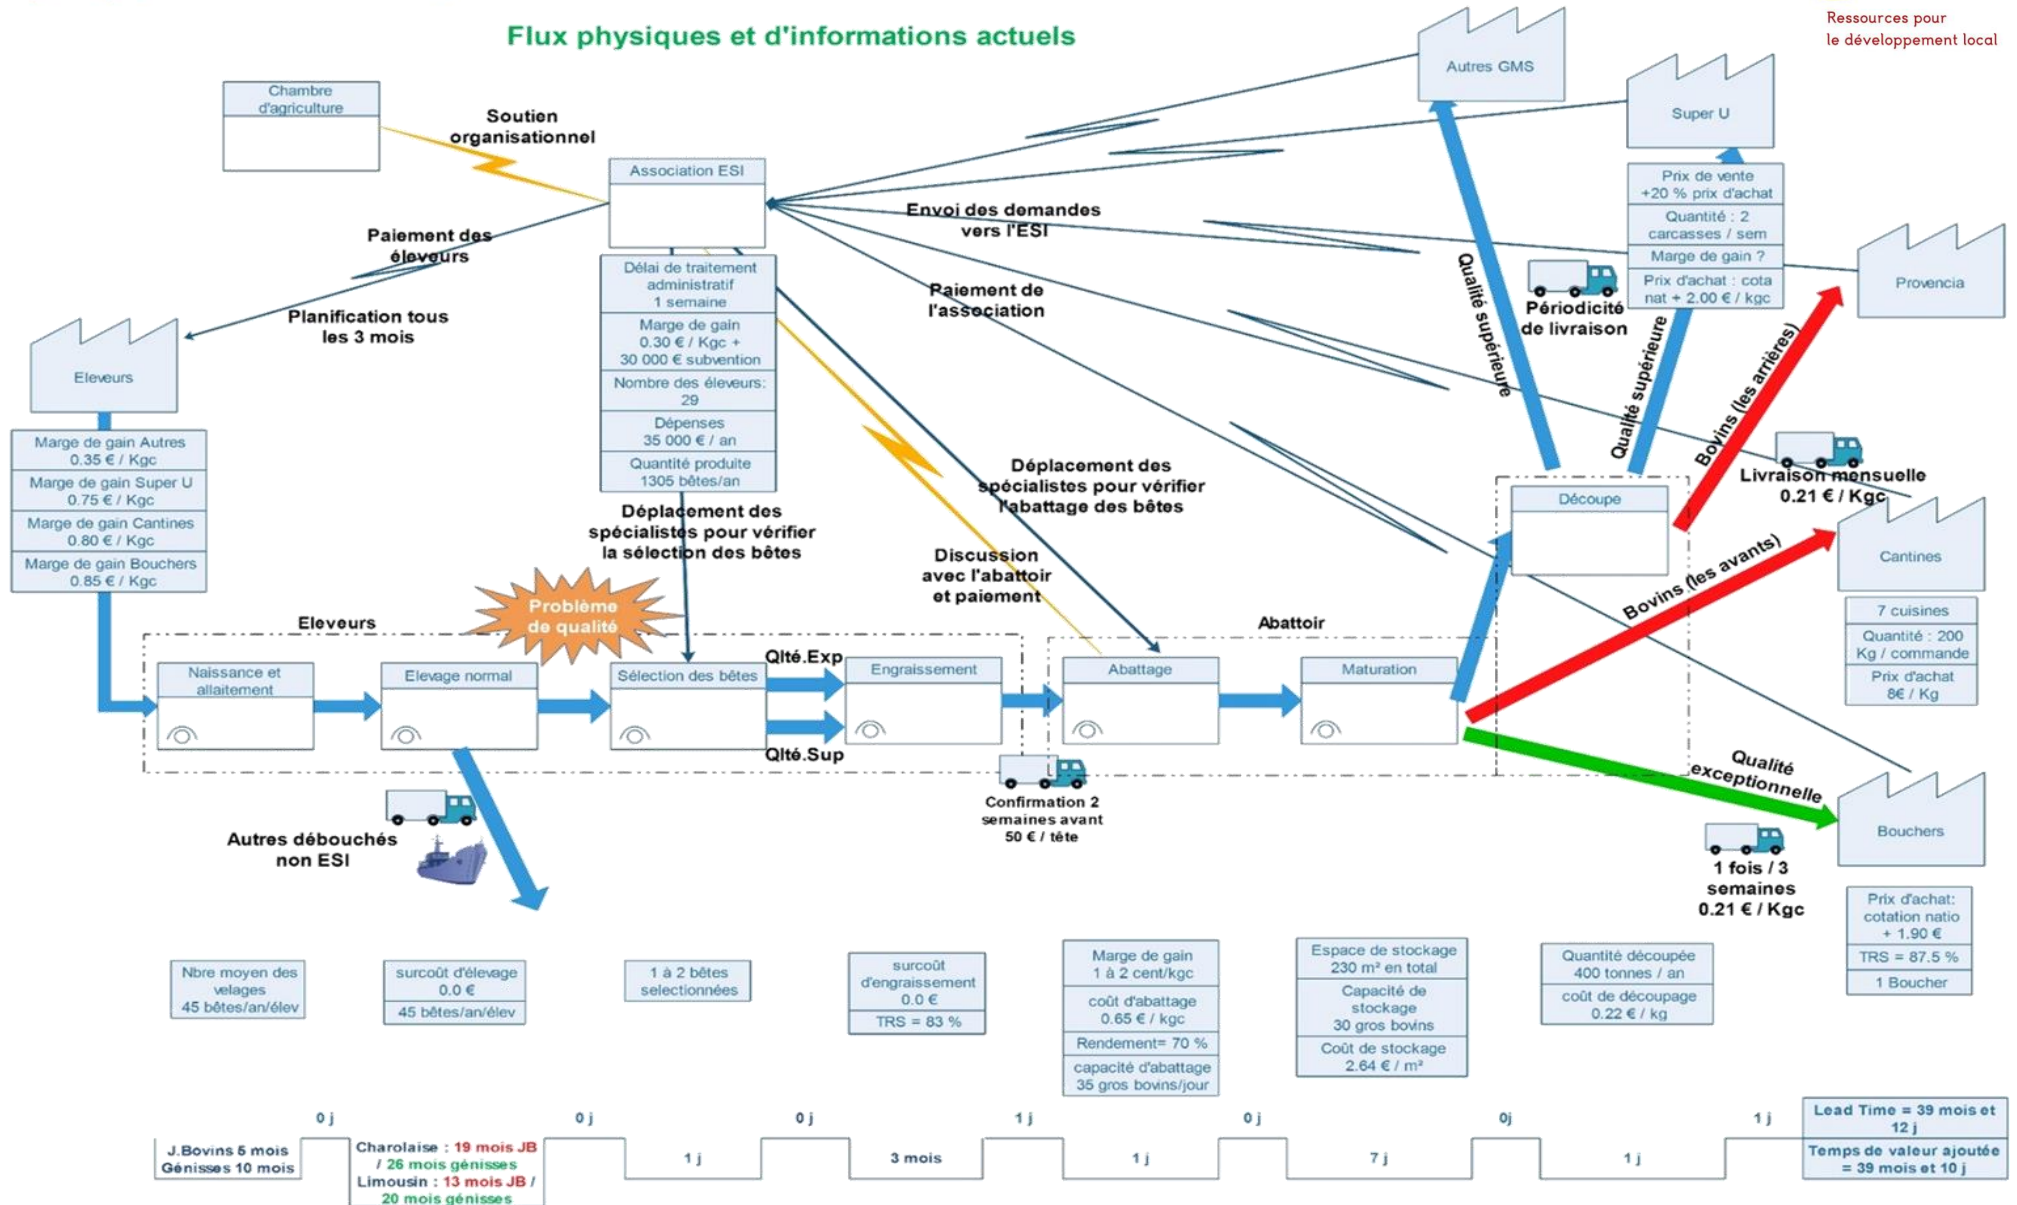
Flux physiques et d'informations actuels

Ressources pour le développement local

Chambre d'agriculture

Soutien organisationnel

Association ESI

Autres GMS

Super U

Provencia

Cantines

Bouchers

Eleveurs

Paiement des éleveurs

Planification tous les 3 mois

Envoi des demandes vers l'ESI

Paiement de l'association

Délai de traitement administratif 1 semaine

Marge de gain 0.30 € / Kgc + 30 000 € subvention

Nombre des éleveurs: 29

Dépenses 35 000 € / an

Quantité produite 1305 bêtes/an

Prix de vente +20 % prix d'achat

Quantité : 2 carcasses / sem

Marge de gain ?

Prix d'achat : cota nat + 2.00 € / kgc

Périodicité de livraison

Qualité supérieure

Qualité supérieure

Bovins (les arrières)

Livraison mensuelle 0.21 € / Kgc

Marge de gain Autres 0.35 € / Kgc

Marge de gain Super U 0.75 € / Kgc

Marge de gain Cantines 0.80 € / Kgc

Marge de gain Bouchers 0.85 € / Kgc

Déplacement des spécialistes pour vérifier la sélection des bêtes

Déplacement des spécialistes pour vérifier l'abattage des bêtes

Discussion avec l'abattoir et paiement

Problème de qualité

Eleveurs

Abattoir

Découpe

Bovins (les avants)

7 cuisines

Quantité : 200 Kg / commande

Prix d'achat 8€ / Kg

Naissance et allaitement

Elevage normal

Sélection des bêtes

Qlté.Exp

Qlté.Sup

Engraissement

Abattage

Maturation

Qualité exceptionnelle

Confirmation 2 semaines avant 50 € / tête

Autres débouchés non ESI

1 fois / 3 semaines 0.21 € / Kgc

Prix d'achat: cotation natio + 1.90 €

TRS = 87.5 %

1 Boucher

Nbre moyen des velages 45 bêtes/an/élev

surcoût d'élevage 0.0 €

45 bêtes/an/élev

1 à 2 bêtes selectionnées

surcoût d'engraissement 0.0 €

TRS = 83 %

Marge de gain 1 à 2 cent/kgc

coût d'abattage 0.65 € / kgc

Rendement= 70 %

capacité d'abattage 35 gros bovins/jour

Espace de stockage 230 m² en total

Capacité de stockage 30 gros bovins

Coût de stockage 2.64 € / m²

Quantité découpée 400 tonnes / an

coût de découpage 0.22 € / kg

0 j 0 j 0 j 1 j 0 j 0j 1 j

J.Bovins 5 mois Génisses 10 mois

Charolaise : 19 mois JB / 26 mois génisses Limousin : 13 mois JB / 20 mois génisses

1 j

3 mois

1 j

7 j

1 j

Lead Time = 39 mois et 12 j

Temps de valeur ajoutée = 39 mois et 10 j